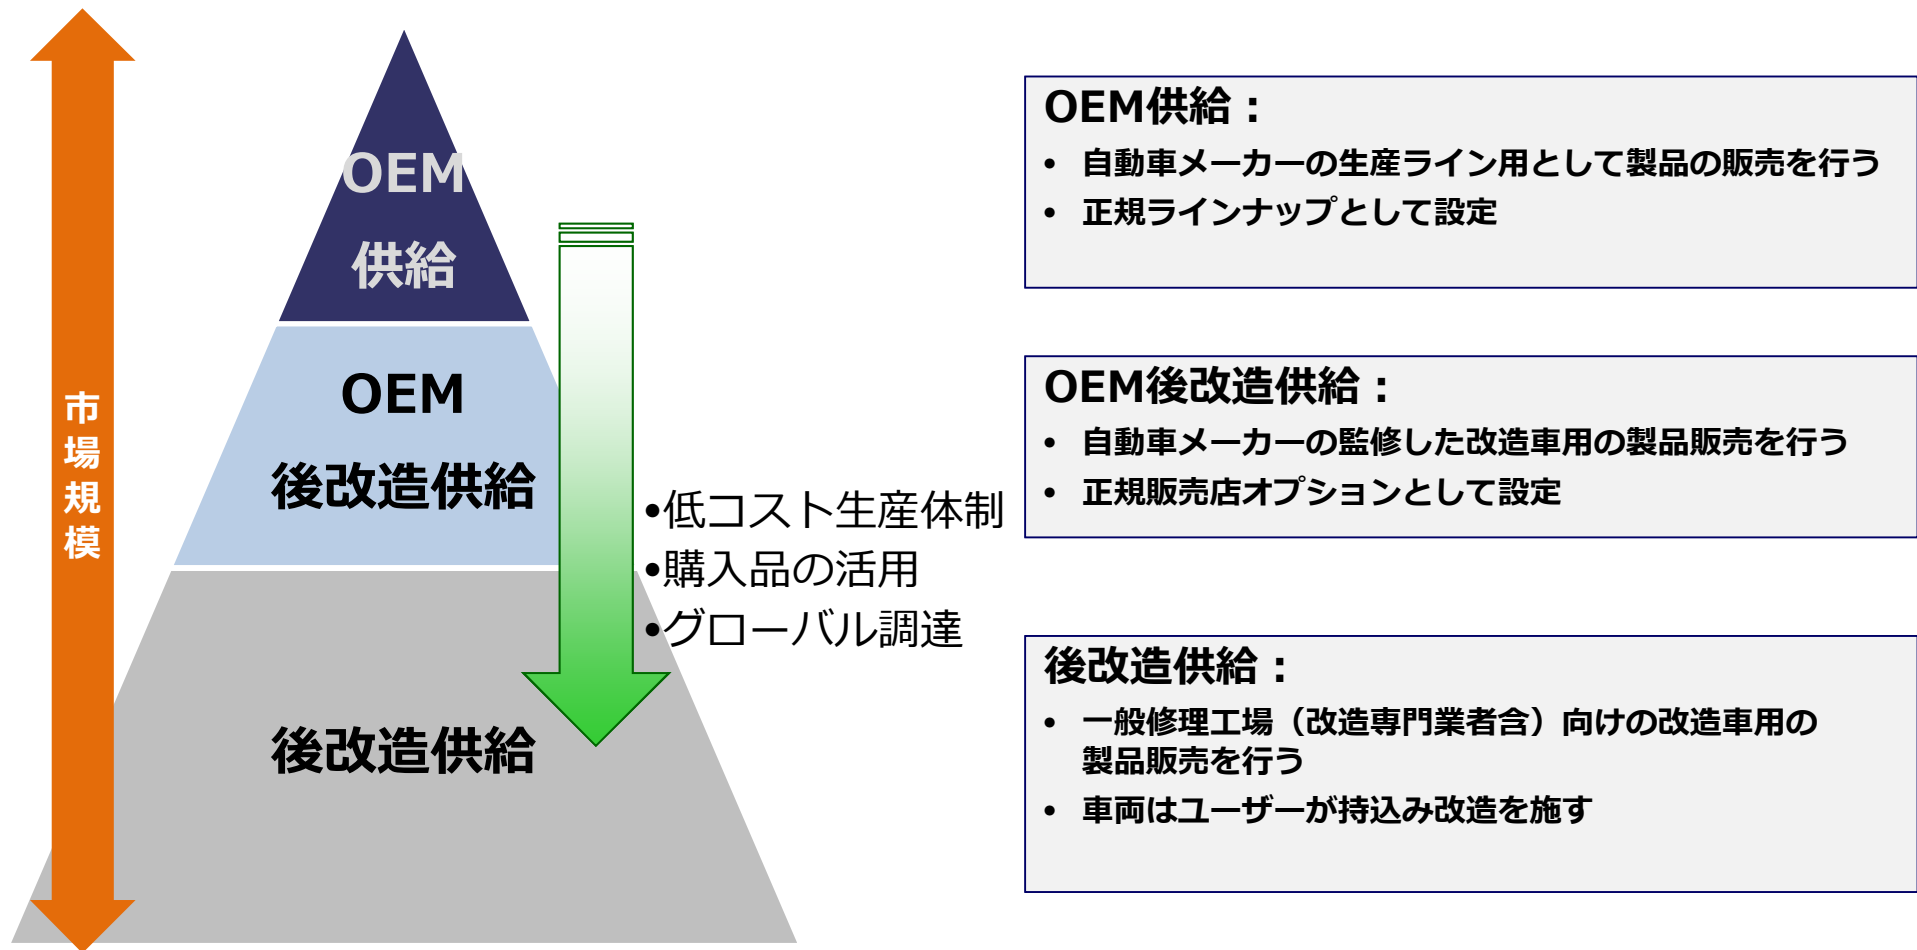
市場規模

OEM
供給

OEM
後改造供給

後改造供給

•低コスト生産体制
•購入品の活用
•グローバル調達

OEM供給：
• 自動車メーカーの生産ライン用として製品の販売を行う
• 正規ラインナップとして設定

OEM後改造供給：
• 自動車メーカーの監修した改造車用の製品販売を行う
• 正規販売店オプションとして設定

後改造供給：
• 一般修理工場（改造専門業者含）向けの改造車用の製品販売を行う
• 車両はユーザーが持込み改造を施す